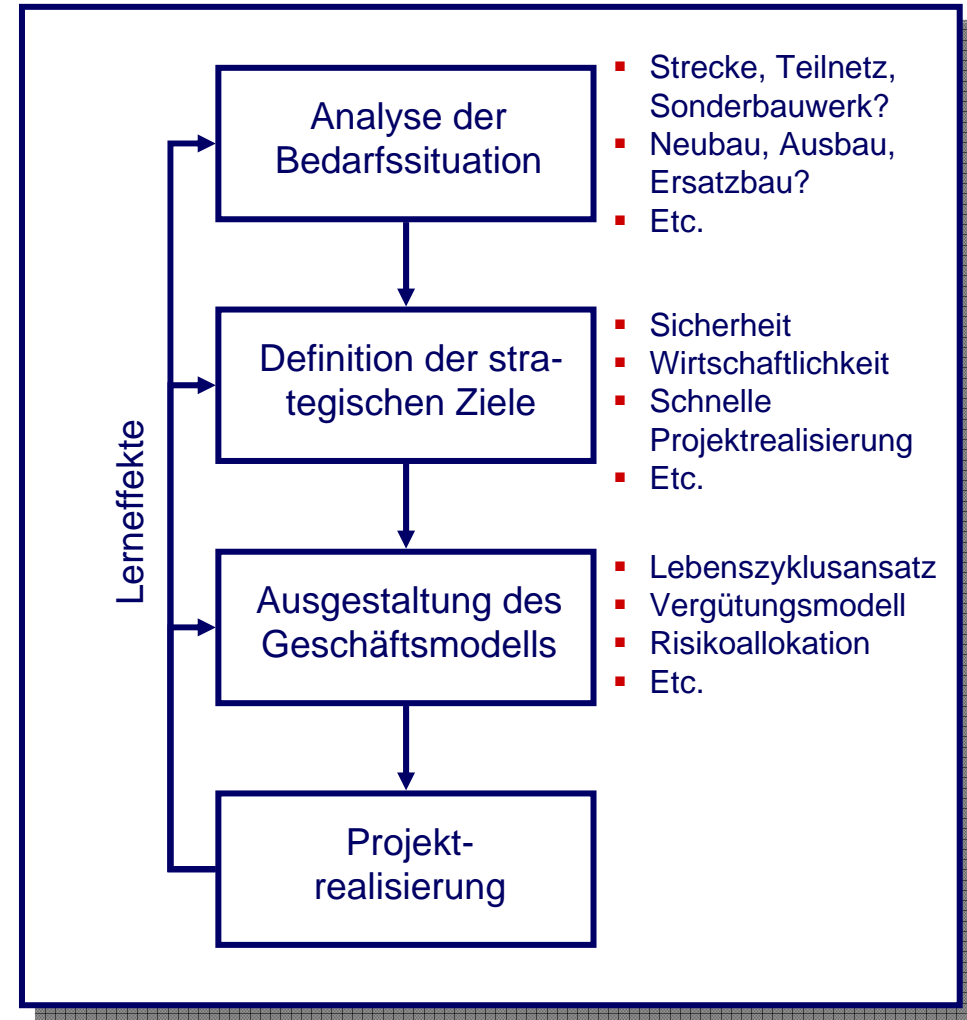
Analyse der Bedarfssituation

- Strecke, Teilnetz, Sonderbauwerk?
- Neubau, Ausbau, Ersatzbau?
- Etc.

Definition der strategischen Ziele

- Sicherheit
- Wirtschaftlichkeit
- Schnelle Projektrealisierung
- Etc.

Ausgestaltung des Geschäftsmodells

- Lebenszyklusansatz
- Vergütungsmodell
- Risikoallokation
- Etc.

Projektrealisierung

Lerneffekte